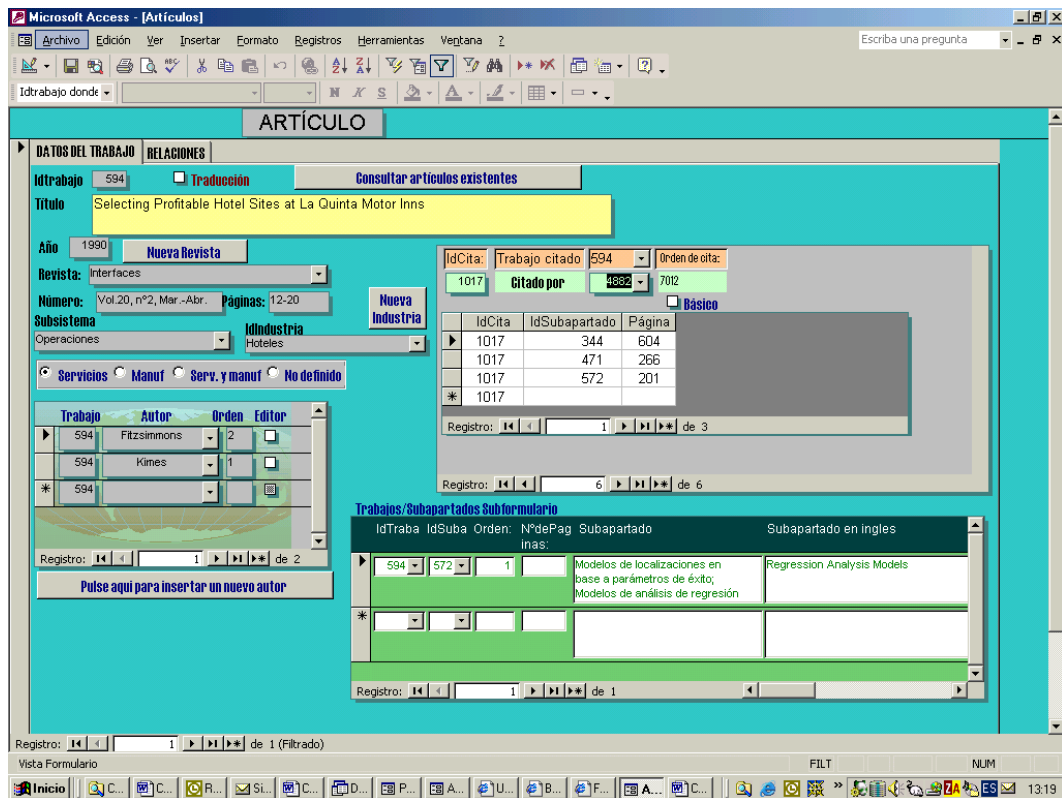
Microsoft Access - [Artículos]

Archivo Edición Ver Insertar Formato Registros Herramientas Ventana ?

Escriba una pregunta

Idtrabajo donde

ARTÍCULO

DATOS DEL TRABAJO RELACIONES

Idtrabajo 594 Traducción

Consultar artículos existentes

Título Selecting Profitable Hotel Sites at La Quinta Motor Inns

Año 1990 Nueva Revista

Revista: Interfaces

Número: Vol.20, nº2, Mar.-Abr. Páginas: 12-20

Nueva Industria

Subsistema Operaciones

IdIndustria Hoteles

Servicios Manuf Serv. y manuf No definido

| Trabajo | Autor | Orden | Editor |
|---|---|---|---|
| 594 | Fitzsimmons | 2 | |
| 594 | Kimes | 1 | |
| 594 | | | |

Registro: 1 de 2

Pulse aqui para insertar un nuevo autor

IdCita: Trabajo citado 594 Orden de cita:

1017 Citado por 4882 7012

Básico

| IdCita | IdSubapartado | Página |
|---|---|---|
| 1017 | 344 | 604 |
| 1017 | 471 | 266 |
| 1017 | 572 | 201 |
| 1017 | | |

Registro: 1 de 3

Registro: 6 de 6

Trabajos/Subapartados Subformulario

| IdTraba | IdSuba | Orden: | NºdePaginas: | Subapartado | Subapartado en ingles |
|---|---|---|---|---|---|
| 594 | 572 | 1 | | Modelos de localizaciones en base a parámetros de éxito; Modelos de análisis de regresión | Regression Analysis Models |
| | | | | | |

Registro: 1 de 1

Registro: 1 de 1 (Filtrado)

Vista Formulario FILT NUM

Inicio C... C... R... Si... C... D... P... A... U... B... F... A... C... ES 13:19